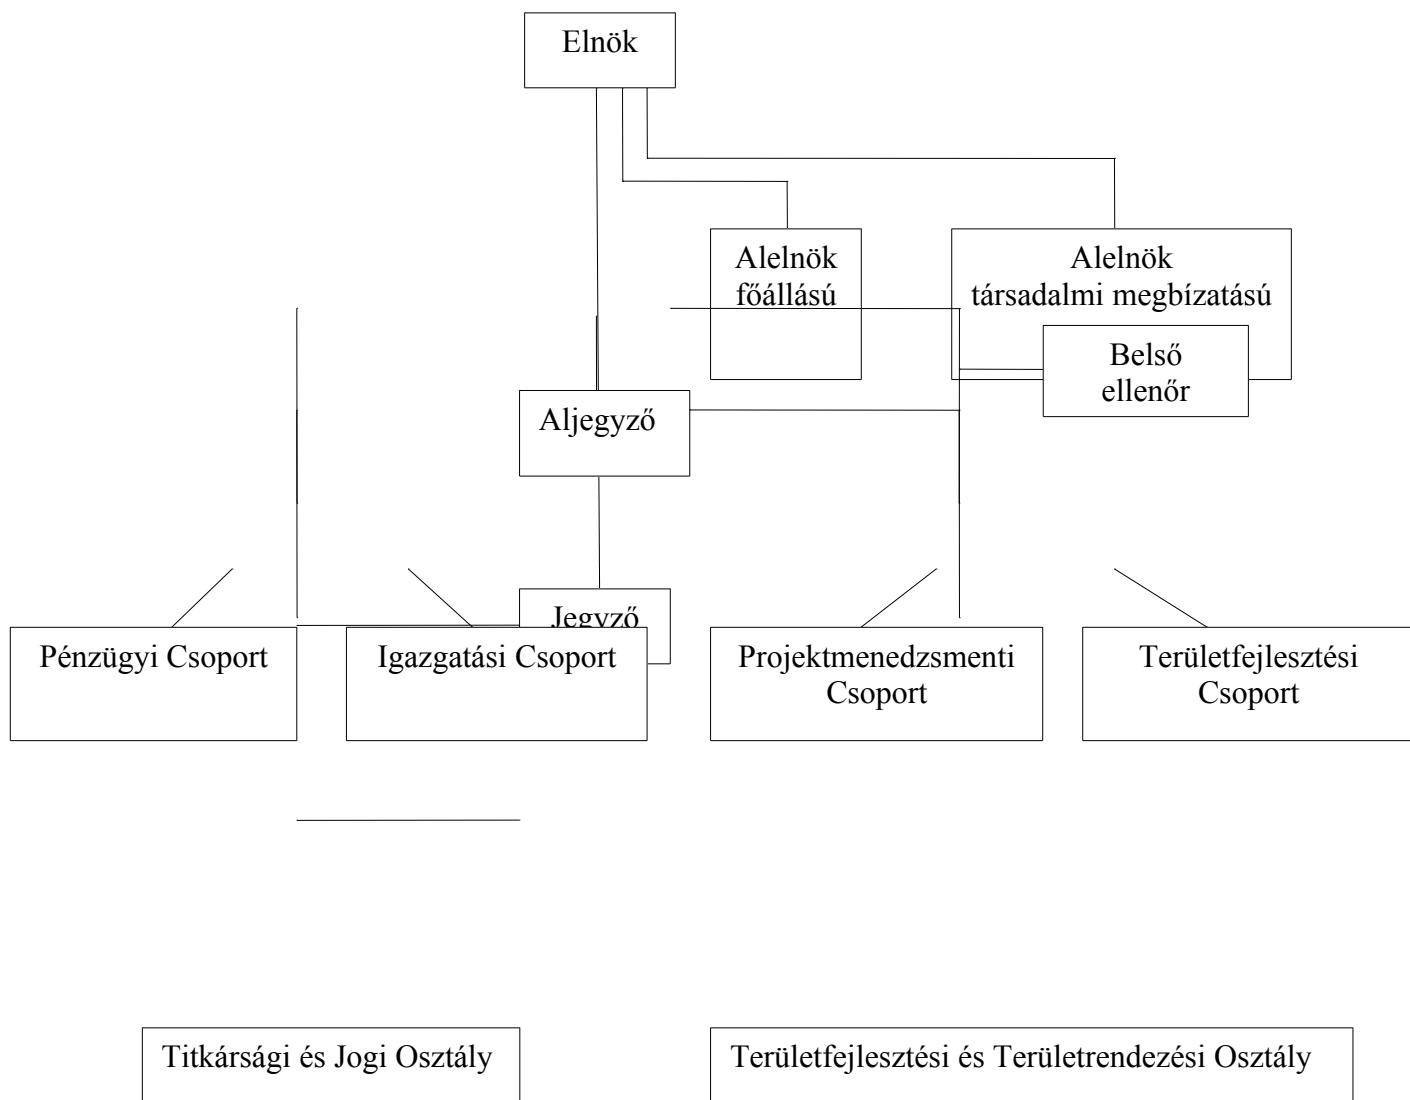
Elnök

Alelnök főállású

Alelnök társadalmi megbízatású

Belső ellenőr

Aljegyző

Jegyző

Pénzügyi Csoport

Igazgatási Csoport

Projektmenedzsmenti Csoport

Területfejlesztési Csoport

Titkársági és Jogi Osztály

Területfejlesztési és Területrendezési Osztály